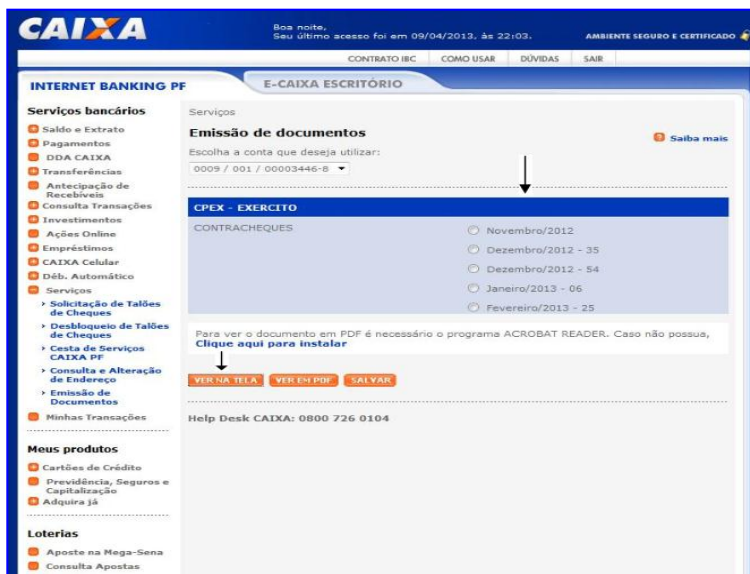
CAIXA

Boa noite,
Seu último acesso foi em 09/04/2013, às 22:03.

AMBIENTE SEGURO E CERTIFICADO

CONTRATO IBC | COMO USAR | DÚVIDAS | SAIR

INTERNET BANKING PF

E-CAIXA ESCRITÓRIO

Serviços bancários
Saldo e Extrato
Pagamentos
DDA CAIXA
Transferências
Antecipação de Recebíveis
Consulta Transações
Investimentos
Ações Online
Empréstimos
CAIXA Celular
Déb. Automático
Serviços
› Solicitação de Talões de Cheques
› Desbloqueio de Talões de Cheques
› Cesta de Serviços CAIXA PF
› Consulta e Alteração de Endereço
› Emissão de Documentos
Minhas Transações

Meus produtos
Cartões de Crédito
Previdência, Seguros e Capitalização
Adquira já

Loterias
Aposte na Mega-Sena
Consulta Apostas

Serviços

Emissão de documentos

Saiba mais

Escolha a conta que deseja utilizar:
0009 / 001 / 00003446-8

CPEX - EXERCITO

CONTRACHEQUES
Novembro/2012
Dezembro/2012 - 35
Dezembro/2012 - 54
Janeiro/2013 - 06
Fevereiro/2013 - 25

Para ver o documento em PDF é necessário o programa ACROBAT READER. Caso não possua,
Clique aqui para instalar

VER NA TELA | VER EM PDF | SALVAR

Help Desk CAIXA: 0800 726 0104